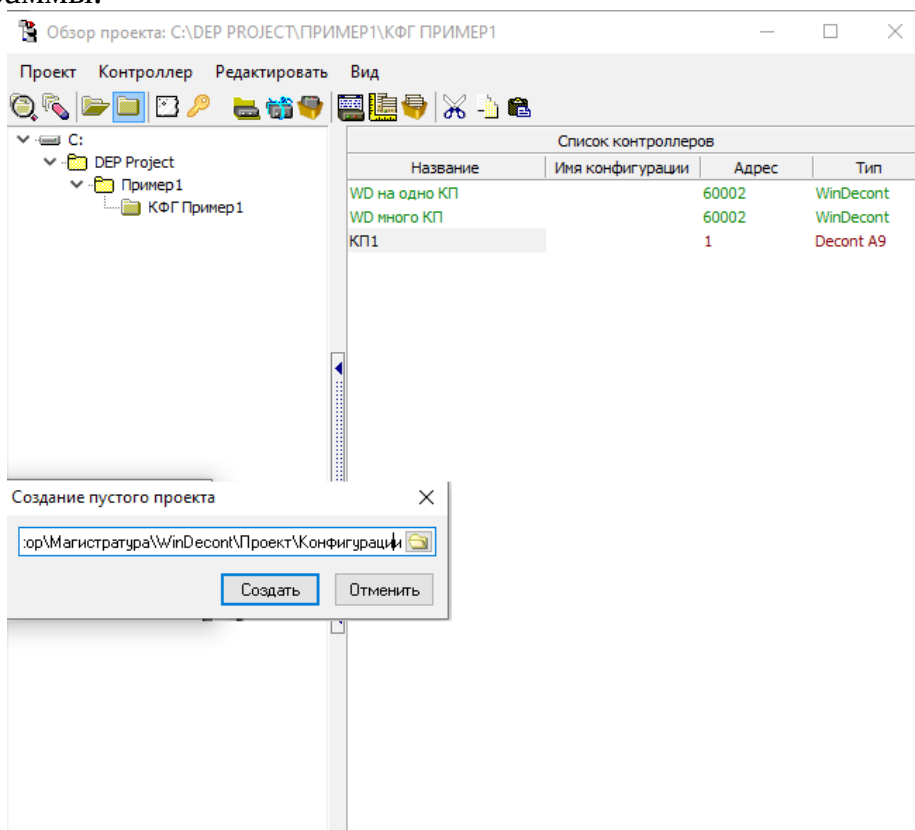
аммы.

Обзор проекта: C:\DEP PROJECT\ПРИМЕР1\КФГ ПРИМЕР1

Проект Контроллер Редактировать Вид

C:
DEP Project
Пример1
КФГ Пример1

Список контроллеров

| Название | Имя конфигурации | Адрес | Тип |
|---|---|---|---|
| WD на одно КП | | 60002 | WinDecont |
| WD много КП | | 60002 | WinDecont |
| КП1 | | 1 | Decont A9 |

Создание пустого проекта

:op\Магистратура\WinDecont\Проект\Конфигураци

Создать Отменить